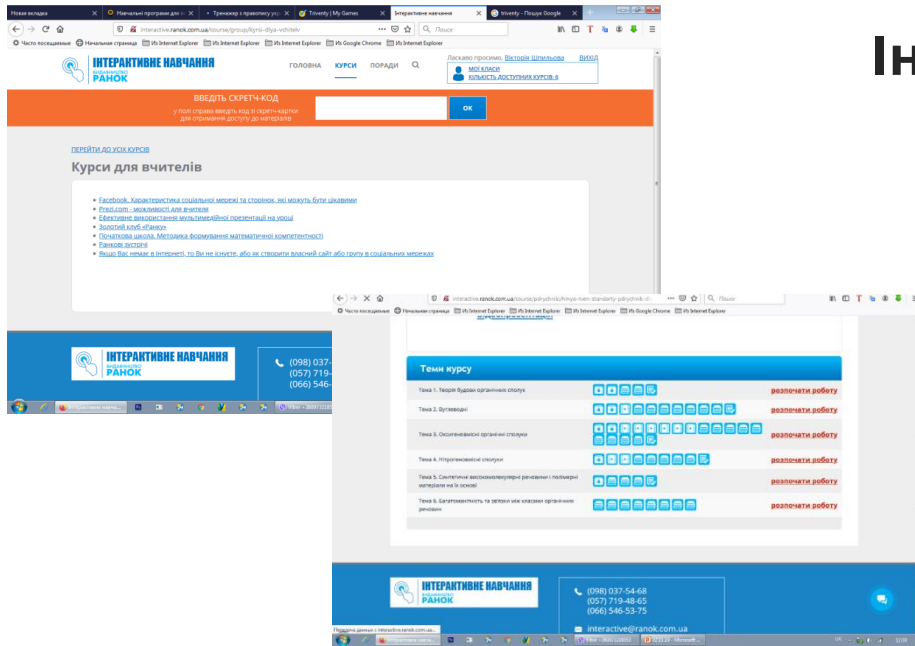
Новая вкладка | Навчальні програми для... | Тренажер з правопису укр... | Triventy | My Games | Інтерактивне навчання | triventy - Пошук Google

interactive.ranok.com.ua/course/group/kursi-dlya-vchiteliv

Пошук

Часто посещаемые | Начальная страница | Из Internet Explorer | Из Internet Explorer | Из Internet Explorer | Из Google Chrome | Из Internet Explorer

ІНТЕРАКТИВНЕ НАВЧАННЯ ВИДАВНИЦТВО РАНОК

ГОЛОВНА КУРСИ ПОРАДИ

Ласкаво просимо, Вікторія Шпильова ВИХІД

МОЇ КЛАСИ
КІЛЬКІСТЬ ДОСТУПНИХ КУРСІВ: 6

ВВЕДІТЬ СКРЕТЧ-КОД
у полі справа введіть код зі скретч-картки для отримання доступу до матеріалів

ОК

ПЕРЕЙТИ ДО УСІХ КУРСІВ

Курси для вчителів

- Facebook. Характеристика соціальної мережі та сторінок, які можуть бути цікавими
- Prezi.com - можливості для вчителя
- Ефективне використання мультимедійної презентації на уроці
- Золотий клуб «Ранку»
- Початкова школа. Методика формування математичної компетентності
- Ранкові зустрічі
- Якщо Вас немає в Інтернеті, то Ви не існуєте, або як створити власний сайт або групу в соціальних мережах

ІНТЕРАКТИВНЕ НАВЧАННЯ ВИДАВНИЦТВО РАНОК

(098) 037-
(057) 719-
(066) 546-

Ін

interactive.ranok.com.ua/course/pidruchnik/himiya-riven-standartu-pidruchnik-dl

Пошук

Часто посещаемые | Начальная страница | Из Internet Explorer | Из Internet Explorer | Из Internet Explorer | Из Internet Explorer | Из Google Chrome | Из Internet Explorer

Теми курсу

| | |
|---|---|
| Тема 1. Теорія будови органічних сполук | розпочати роботу |
| Тема 2. Вуглеводні | розпочати роботу |
| Тема 3. Оксигеновмісні органічні сполуки | розпочати роботу |
| Тема 4. Нітрогеновмісні сполуки | розпочати роботу |
| Тема 5. Синтетичні високомолекулярні речовини і полімерні матеріали на їх основі | розпочати роботу |
| Тема 6. Багатоманітність та зв'язки між класами органічних речовин | розпочати роботу |

ІНТЕРАКТИВНЕ НАВЧАННЯ ВИДАВНИЦТВО РАНОК

(098) 037-54-68
(057) 719-48-65
(066) 546-53-75

interactive@ranok.com.ua

Передача данных с interactive.ranok.com.ua...

10:09